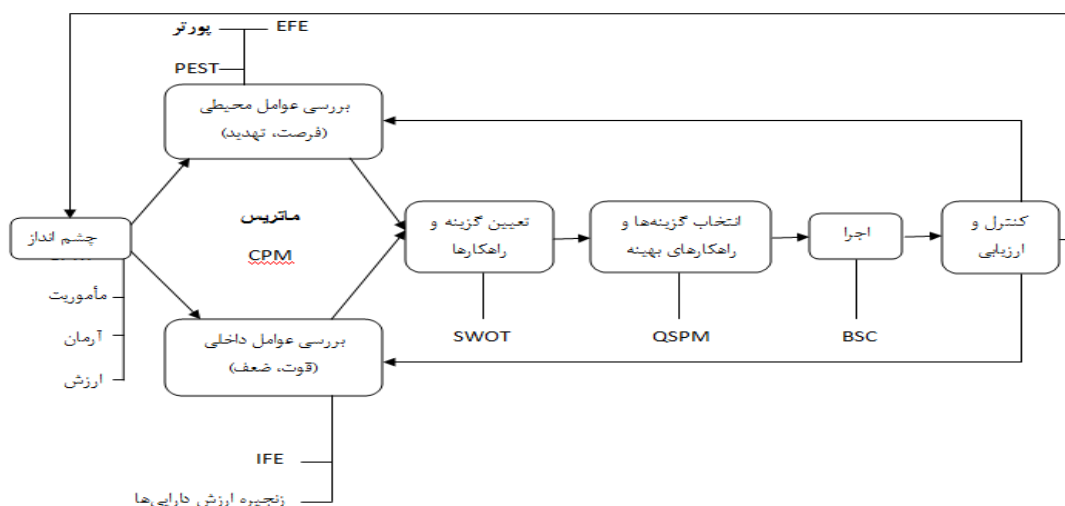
پورتر
EFE
PEST

بررسی عوامل محیطی
(فرصت، تهدید)

ماتریس
CPM

چشم انداز
مأموریت
آرمان
ارزش

بررسی عوامل داخلی
(قوت، ضعف)

IFE
زنجیره ارزش دارایی‌ها

تعیین گزینه و راهکارها
SWOT

انتخاب گزینه‌ها و راهکارهای بهینه
QSPM

اجرا
BSC

کنترل و ارزیابی